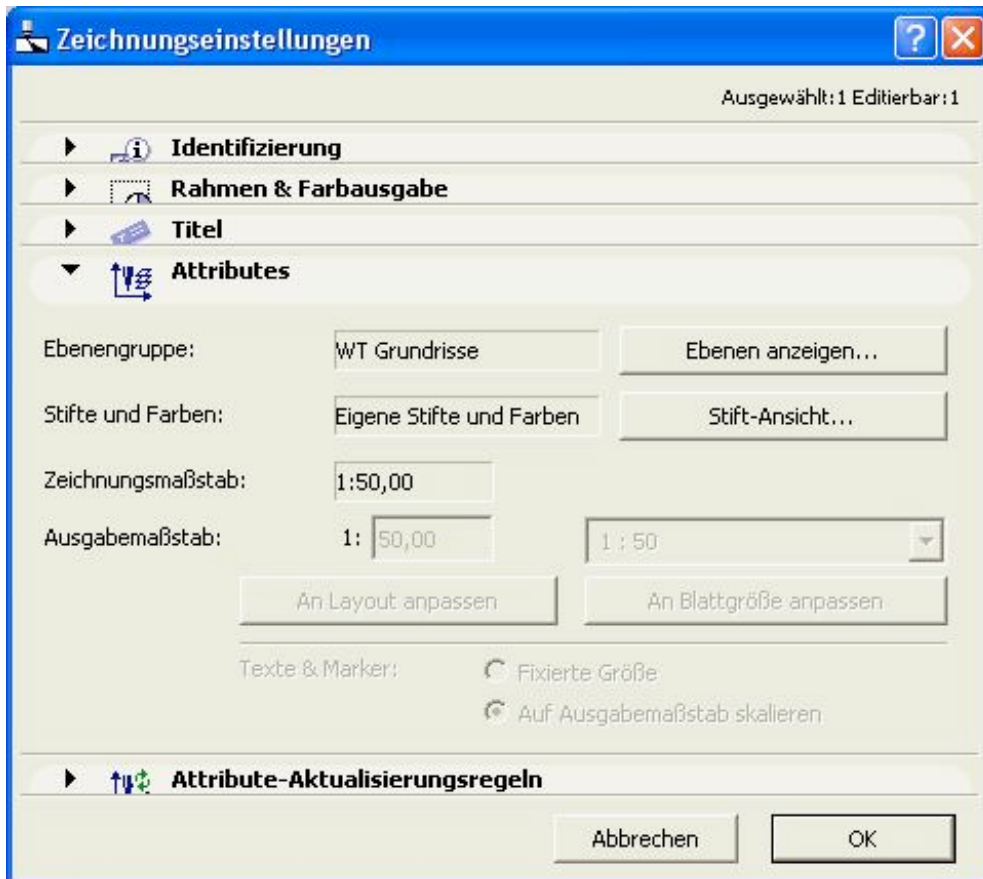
Zeichnungseinstellungen

?

Ausgewählt:1 Editierbar:1

Identifizierung

Rahmen & Farbausgabe

Titel

Attributes

Ebenengruppe: WT Grundrisse

Ebenen anzeigen...

Stifte und Farben: Eigene Stifte und Farben

Stift-Ansicht...

Zeichnungsmaßstab: 1:50,00

Ausgabemaßstab: 1: 50,00

1 : 50

An Layout anpassen

An Blattgröße anpassen

Texte & Marker:

Fixierte Größe

Auf Ausgabemaßstab skalieren

Attribute-Aktualisierungsregeln

Abbrechen

OK